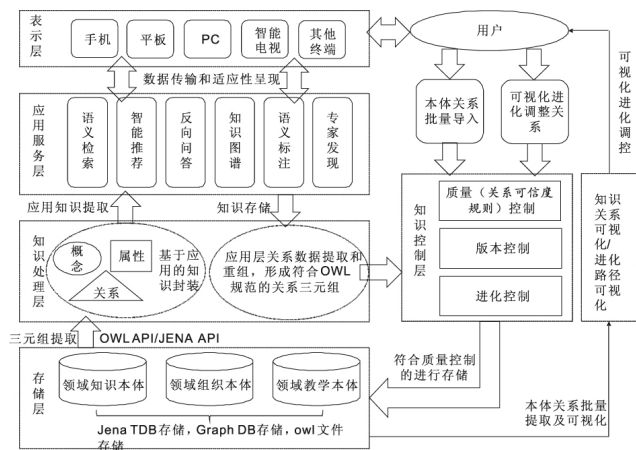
表示层

手机

平板

PC

智能电视

其他终端

用户

可视化进化调控

数据传输和适应性呈现

应用服务层

语义检索

智能推荐

反向问答

知识图谱

语义标注

专家发现

本体关系批量导入

可视化进化调整关系

应用知识提取

知识存储

知识控制层

质量（关系可信度规则）控制

版本控制

进化控制

知识关系可视化/进化路径可视化

知识处理层

概念

属性

关系

基于应用的知识封装

应用层关系数据提取和重组，形成符合OWL规范的关系三元组

三元组提取

OWL API/JENA API

符合质量控制的进行存储

存储层

领域知识本体

领域组织本体

领域教学本体

本体关系批量提取及可视化

Jena TDB存储，Graph DB存储，owl文件存储